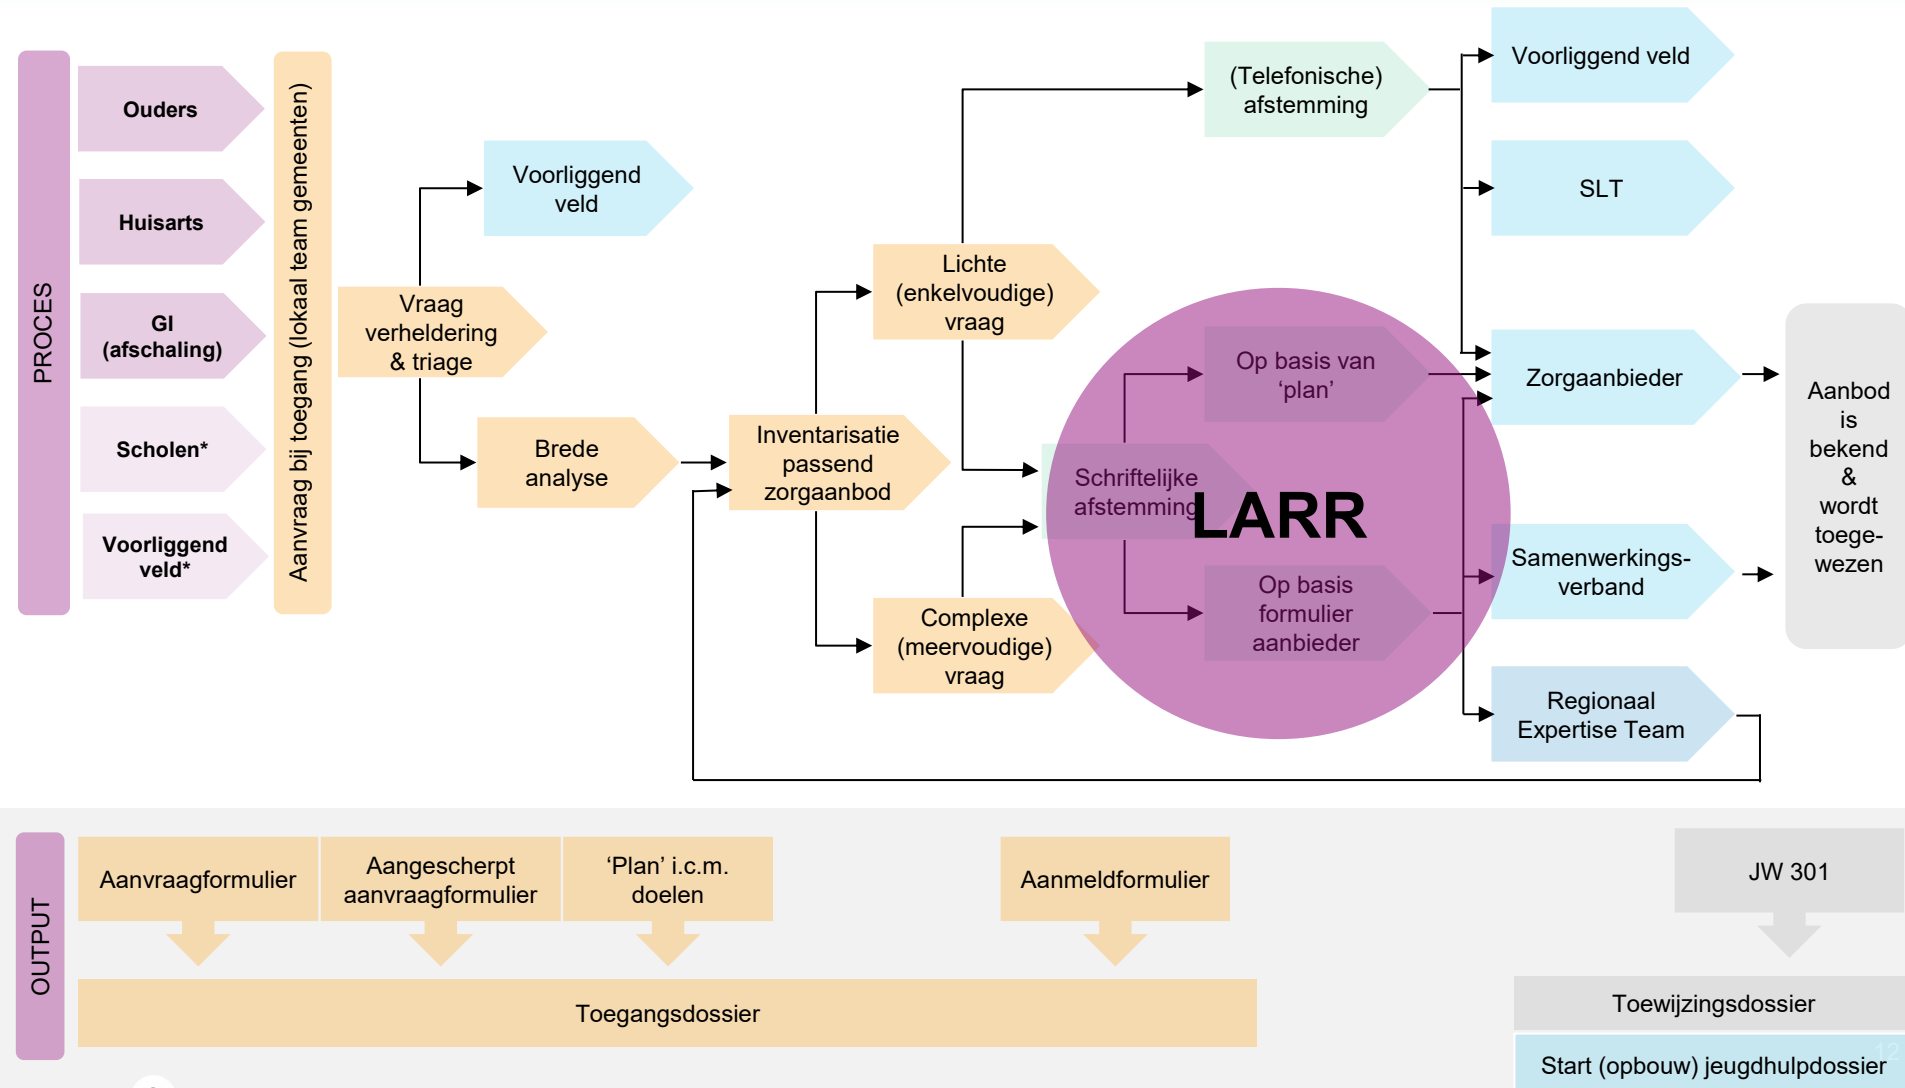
PROCES

Ouders

Huisarts

GI (afschaling)

Scholen*

Voorliggend veld*

Aanvraag bij toegang (lokaal team gemeenten)

Vraag verheldering & triage

Voorliggend veld

Brede analyse

Inventarisatie passend zorgaanbod

Lichte (enkelvoudige) vraag

Complexe (meervoudige) vraag

(Telefonische) afstemming

Schriftelijke afstemming

LARR

Op basis van 'plan'

Op basis formulier aanbieder

Voorliggend veld

SLT

Zorgaanbieder

Samenwerkings-verband

Regionaal Expertise Team

Aanbod is bekend & wordt toege-wezen

OUTPUT

Aanvraagformulier

Aangescherpt aanvraagformulier

'Plan' i.c.m. doelen

Aanmeldformulier

Toegangsdossier

JW 301

Toewijzingsdossier

Start (opbouw) jeugdhulpdossier